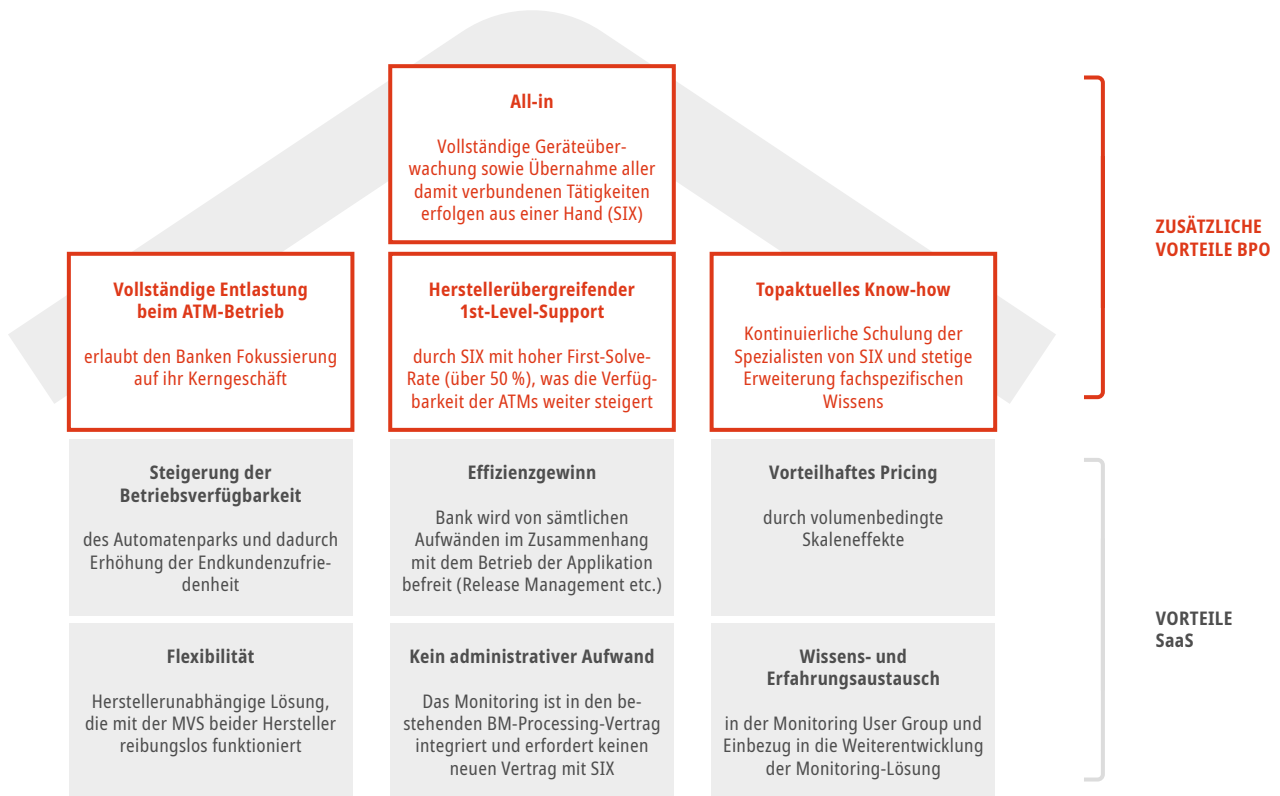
All-in

Vollständige Geräteüberwachung sowie Übernahme aller damit verbundenen Tätigkeiten erfolgen aus einer Hand (SIX)

Vollständige Entlastung beim ATM-Betrieb

erlaubt den Banken Fokussierung auf ihr Kerngeschäft

Herstellerübergreifender 1st-Level-Support

durch SIX mit hoher First-Solve-Rate (über 50 %), was die Verfügbarkeit der ATMs weiter steigert

Topaktuelles Know-how

Kontinuierliche Schulung der Spezialisten von SIX und stetige Erweiterung fachspezifischen Wissens

ZUSÄTZLICHE VORTEILE BPO

Steigerung der Betriebsverfügbarkeit

des Automatenparks und dadurch Erhöhung der Endkundenzufriedenheit

Effizienzgewinn

Bank wird von sämtlichen Aufwänden im Zusammenhang mit dem Betrieb der Applikation befreit (Release Management etc.)

Vorteilhaftes Pricing

durch volumenbedingte Skaleneffekte

Flexibilität

Herstellerunabhängige Lösung, die mit der MVS beider Hersteller reibungslos funktioniert

Kein administrativer Aufwand

Das Monitoring ist in den bestehenden BM-Processing-Vertrag integriert und erfordert keinen neuen Vertrag mit SIX

Wissens- und Erfahrungsaustausch

in der Monitoring User Group und Einbezug in die Weiterentwicklung der Monitoring-Lösung

VORTEILE SaaS